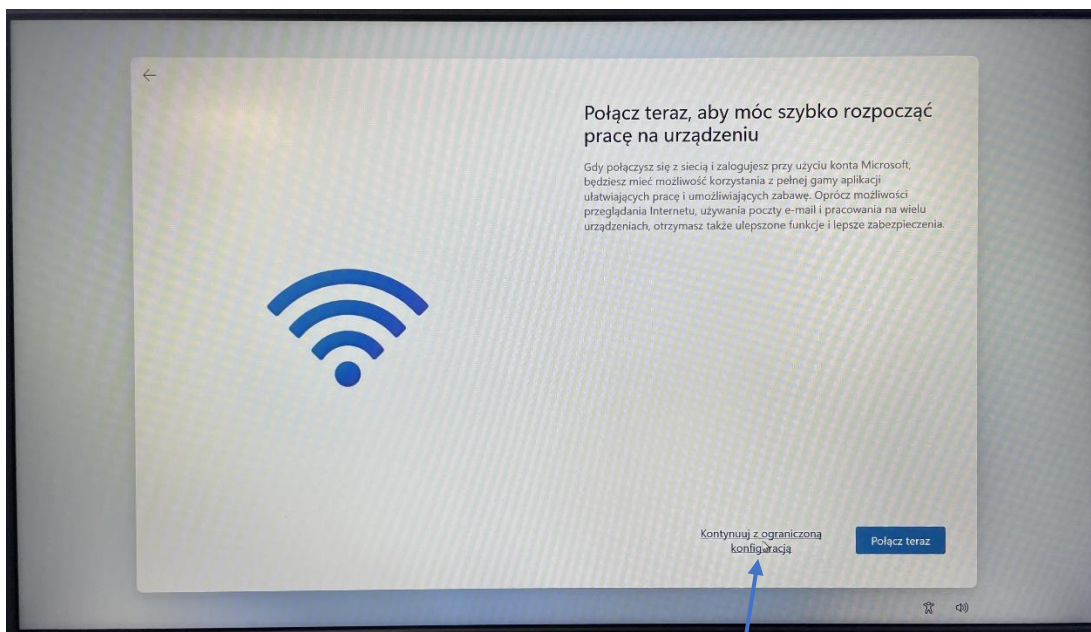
Połącz teraz, aby móc szybko rozpocząć pracę na urządzeniu

Gdy połączysz się z siecią i zalogujesz przy użyciu konta Microsoft, będziesz mieć możliwość korzystania z pełnej gamy aplikacji ułatwiających pracę i umożliwiających zabawę. Oprócz możliwości przeglądania Internetu, używania poczty e-mail i pracowania na wielu urządzeniach, otrzymasz także ulepszone funkcje i lepsze zabezpieczenia.

Kontynuuj z ograniczoną konfiguracją

Połącz teraz